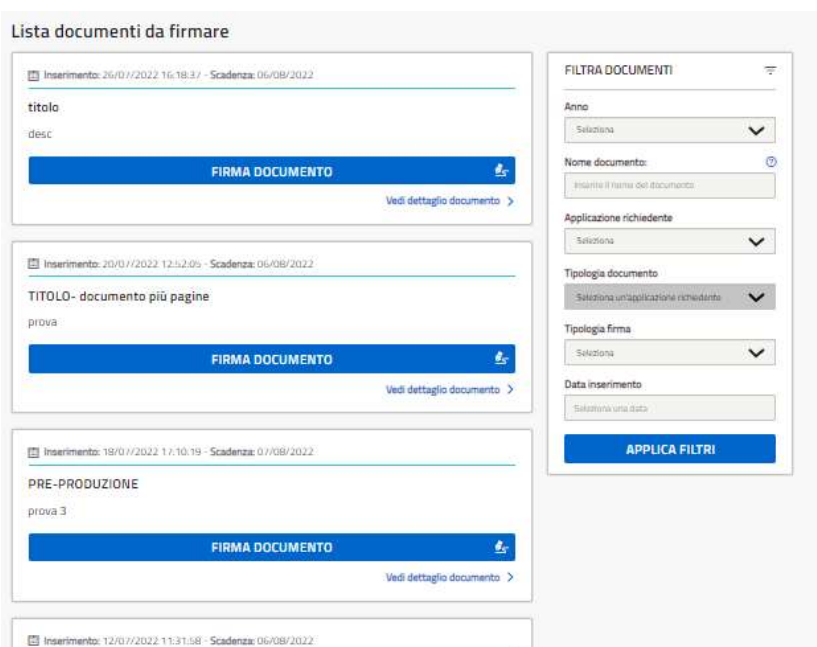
Lista documenti da firmare

Inserimento: 26/07/2022 16:18:37 - Scadenza: 06/08/2022

titolo

desc

FIRMA DOCUMENTO

Vedi dettaglio documento >

Inserimento: 20/07/2022 12:52:05 - Scadenza: 06/08/2022

TITOLO- documento più pagine

prova

FIRMA DOCUMENTO

Vedi dettaglio documento >

Inserimento: 18/07/2022 17:10:19 - Scadenza: 07/08/2022

PRE-PRODUZIONE

prova 3

FIRMA DOCUMENTO

Vedi dettaglio documento >

Inserimento: 12/07/2022 11:31:58 - Scadenza: 06/08/2022

FILTRA DOCUMENTI

Anno

Seleziona

Nome documento:

Inserire il nome del documento

Applicazione richiedente

Seleziona

Tipologia documento

Seleziona un'applicazione richiedente

Tipologia firma

Seleziona

Data inserimento

Seleziona una data

APPLICA FILTRI